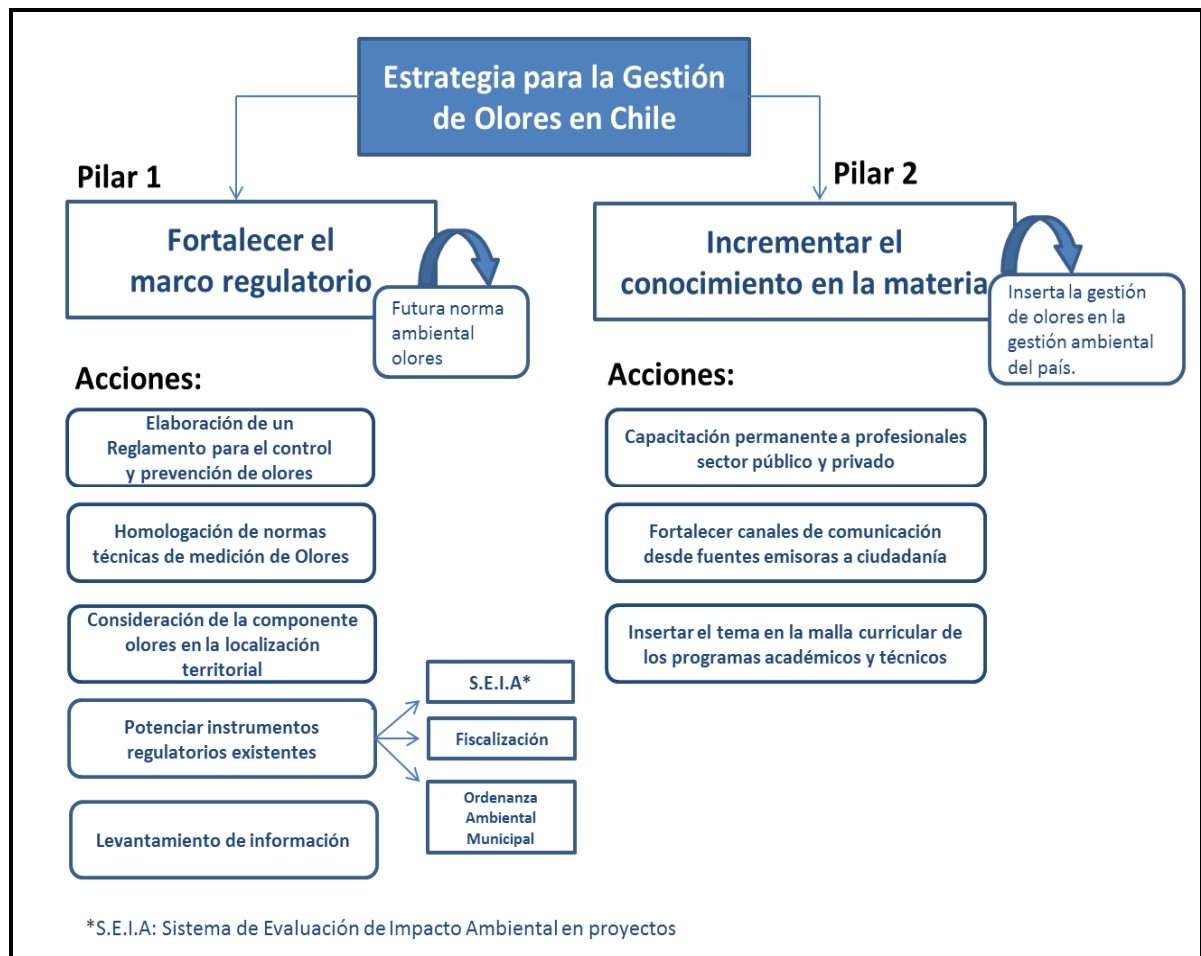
Estrategia para la Gestión de Olores en Chile

Pilar 1

Fortalecer el marco regulatorio

Futura norma ambiental olores

Acciones:

Elaboración de un Reglamento para el control y prevención de olores

Homologación de normas técnicas de medición de Olores

Consideración de la componente olores en la localización territorial

Potenciar instrumentos regulatorios existentes

S.E.I.A*

Fiscalización

Ordenanza Ambiental Municipal

Levantamiento de información

Pilar 2

Incrementar el conocimiento en la materia

Inserta la gestión de olores en la gestión ambiental del país.

Acciones:

Capacitación permanente a profesionales sector público y privado

Fortalecer canales de comunicación desde fuentes emisoras a ciudadanía

Insertar el tema en la malla curricular de los programas académicos y técnicos

*S.E.I.A: Sistema de Evaluación de Impacto Ambiental en proyectos